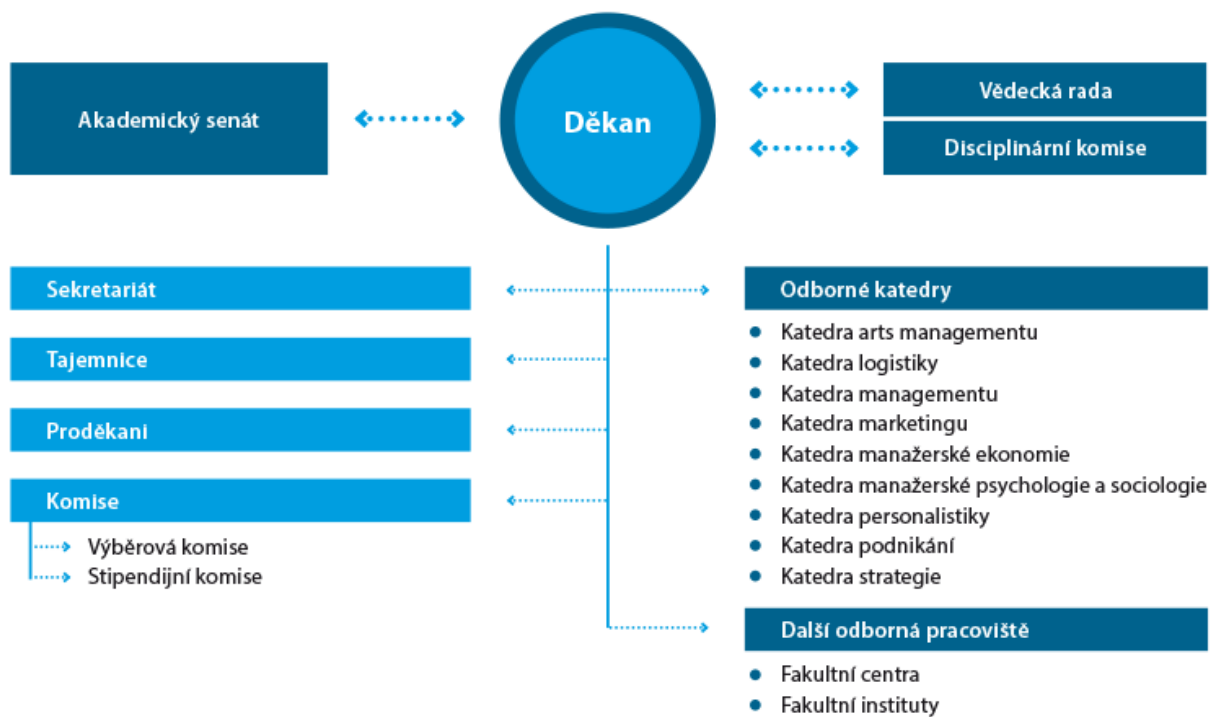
Akademický senát

Děkan

Vědecká rada

Disciplinární komise

Sekretariát

Tajemnice

Proděkani

Komise

Výběrová komise

Stipendijní komise

Odborné katedry

- Katedra arts managementu
- Katedra logistiky
- Katedra managementu
- Katedra marketingu
- Katedra manažerské ekonomie
- Katedra manažerské psychologie a sociologie
- Katedra personalistiky
- Katedra podnikání
- Katedra strategie

Další odborná pracoviště

- Fakultní centra
- Fakultní instituty